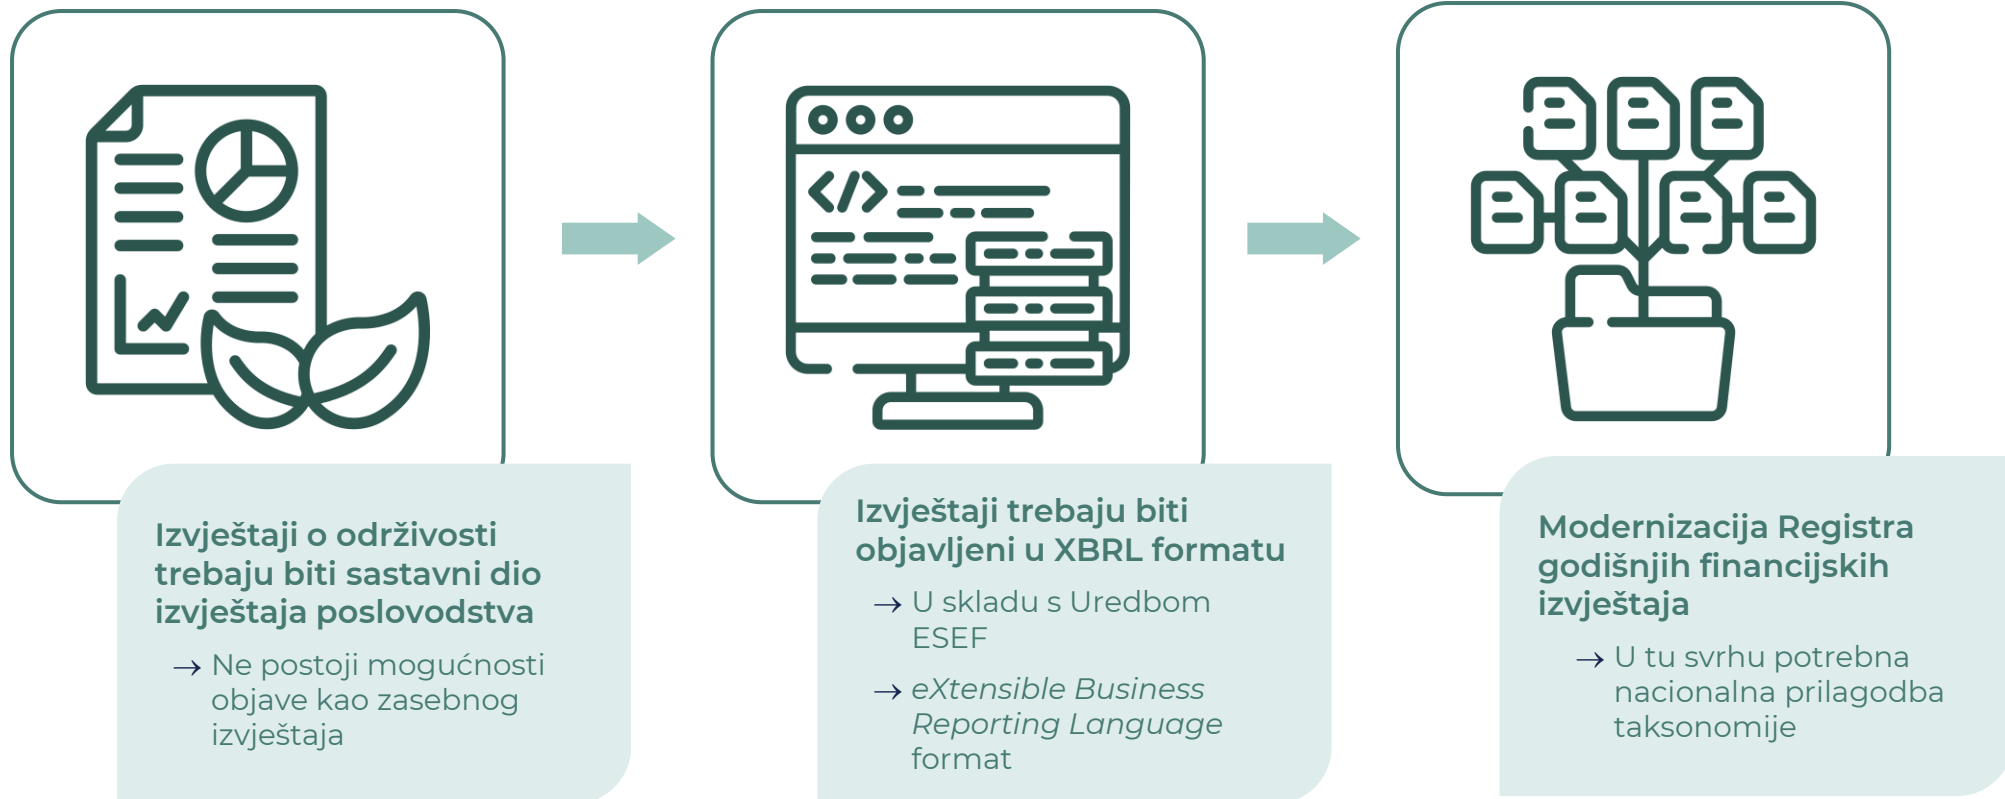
Izvještaji o održivosti trebaju biti sastavni dio izvještaja poslovodstva

→ Ne postoji mogućnosti objave kao zasebnog izvještaja

Izvještaji trebaju biti objavljeni u XBRL formatu

→ U skladu s Uredbom ESEF

→ eXtensible Business Reporting Language format

Modernizacija Registra godišnjih financijskih izvještaja

→ U tu svrhu potrebna nacionalna prilagodba taksonomije